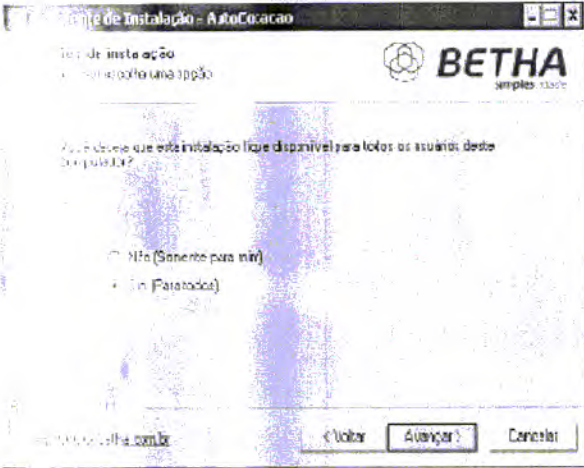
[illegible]nte de Instalação - AutoCotacao

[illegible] de instalação
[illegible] escolha uma opção

BETHA
simples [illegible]

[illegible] deseja que esta instalação fique disponível para todos os usuários deste computador?

Não (Somente para mim)

Sim (Para todos)

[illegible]betha.com.br

< Voltar

Avançar >

Cancelar